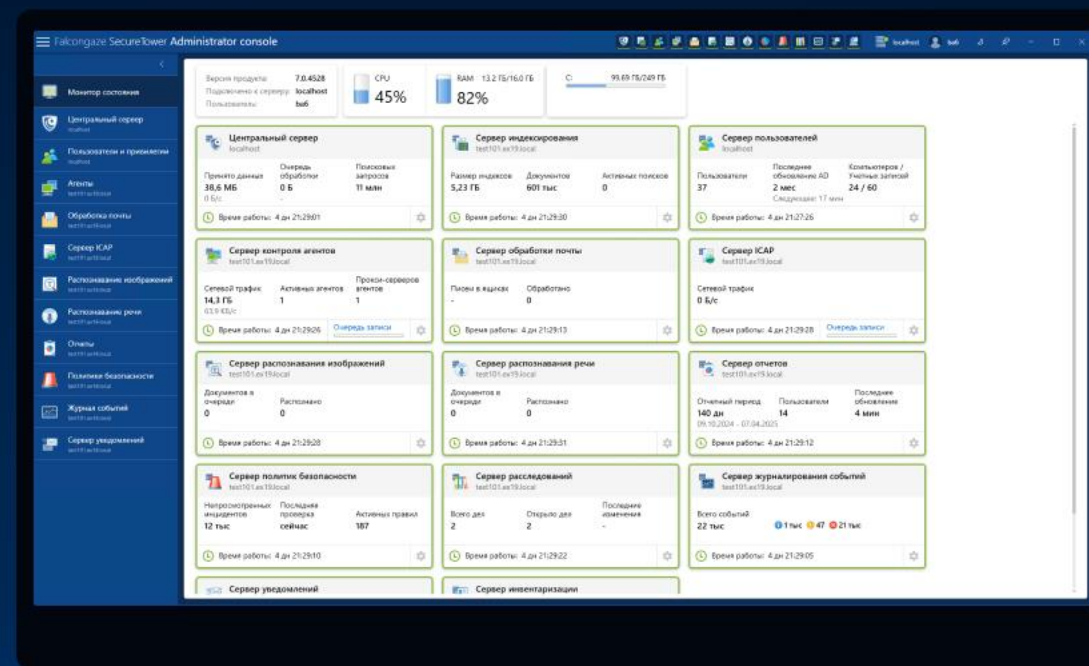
Falcongaze SecureTower Administrator console

localhost bub

Монитор состояния

Центральный сервер
localhost

Пользователи и привилегии

Агенты
test101.ex19.local

Обработка почты
test101.ex19.local

Сервер ICAP
test101.ex19.local

Распознавание изображений
test101.ex19.local

Распознавание речи
test101.ex19.local

Отчеты
test101.ex19.local

Политики безопасности
test101.ex19.local

Журнал событий
test101.ex19.local

Сервер уведомлений
test101.ex19.local

Версия продукта: 7.0.4528
Подключено к серверу: localhost
Пользователь: bub

CPU
45%

RAM 13.2 ГБ/16.0 ГБ
82%

C: 99.69 ГБ/249 ГБ

Центральный сервер
localhost
Принято данных 38,6 МБ 0 Б/с
Очередь обработки 0 Б
Поисковых запросов 11 млн
Время работы: 4 дн 21:29:01

Сервер индексирования
test101.ex19.local
Размер индексов 5,23 ГБ
Документов 601 тыс
Активных поисков 0
Время работы: 4 дн 21:29:30

Сервер пользователей
localhost
Пользователи 37
Последнее обновление AD 2 мес Следующее: 17 мин
Компьютеров / Учетных записей 24 / 60
Время работы: 4 дн 21:27:26

Сервер контроля агентов
test101.ex19.local
Сетевой трафик 14,3 ГБ 63,9 КБ/с
Активных агентов 1
Прокси-серверов агентов 1
Время работы: 4 дн 21:29:26
Очередь записи

Сервер обработки почты
test101.ex19.local
Писем в ящиках -
Обработано 0
Время работы: 4 дн 21:29:13

Сервер ICAP
test101.ex19.local
Сетевой трафик 0 Б/с
Время работы: 4 дн 21:29:28
Очередь записи

Сервер распознавания изображений
test101.ex19.local
Документов в очереди 0
Распознано 0
Время работы: 4 дн 21:29:28

Сервер распознавания речи
test101.ex19.local
Документов в очереди 0
Распознано 0
Время работы: 4 дн 21:29:31

Сервер отчетов
test101.ex19.local
Отчетный период 140 дн 09.10.2024 - 07.04.2025
Пользователи 14
Последнее обновление 4 мин
Время работы: 4 дн 21:29:12

Сервер политик безопасности
test101.ex19.local
Непросмотренных инцидентов 12 тыс
Последняя проверка сейчас
Активных правил 187
Время работы: 4 дн 21:29:10

Сервер расследований
test101.ex19.local
Всего дел 2
Открыто дел 2
Последние изменения -
Время работы: 4 дн 21:29:22

Сервер журналирования событий
test101.ex19.local
Всего событий 22 тыс
1 тыс 47 21 тыс
Время работы: 4 дн 21:29:05

Сервер уведомлений

Сервер инвентаризации